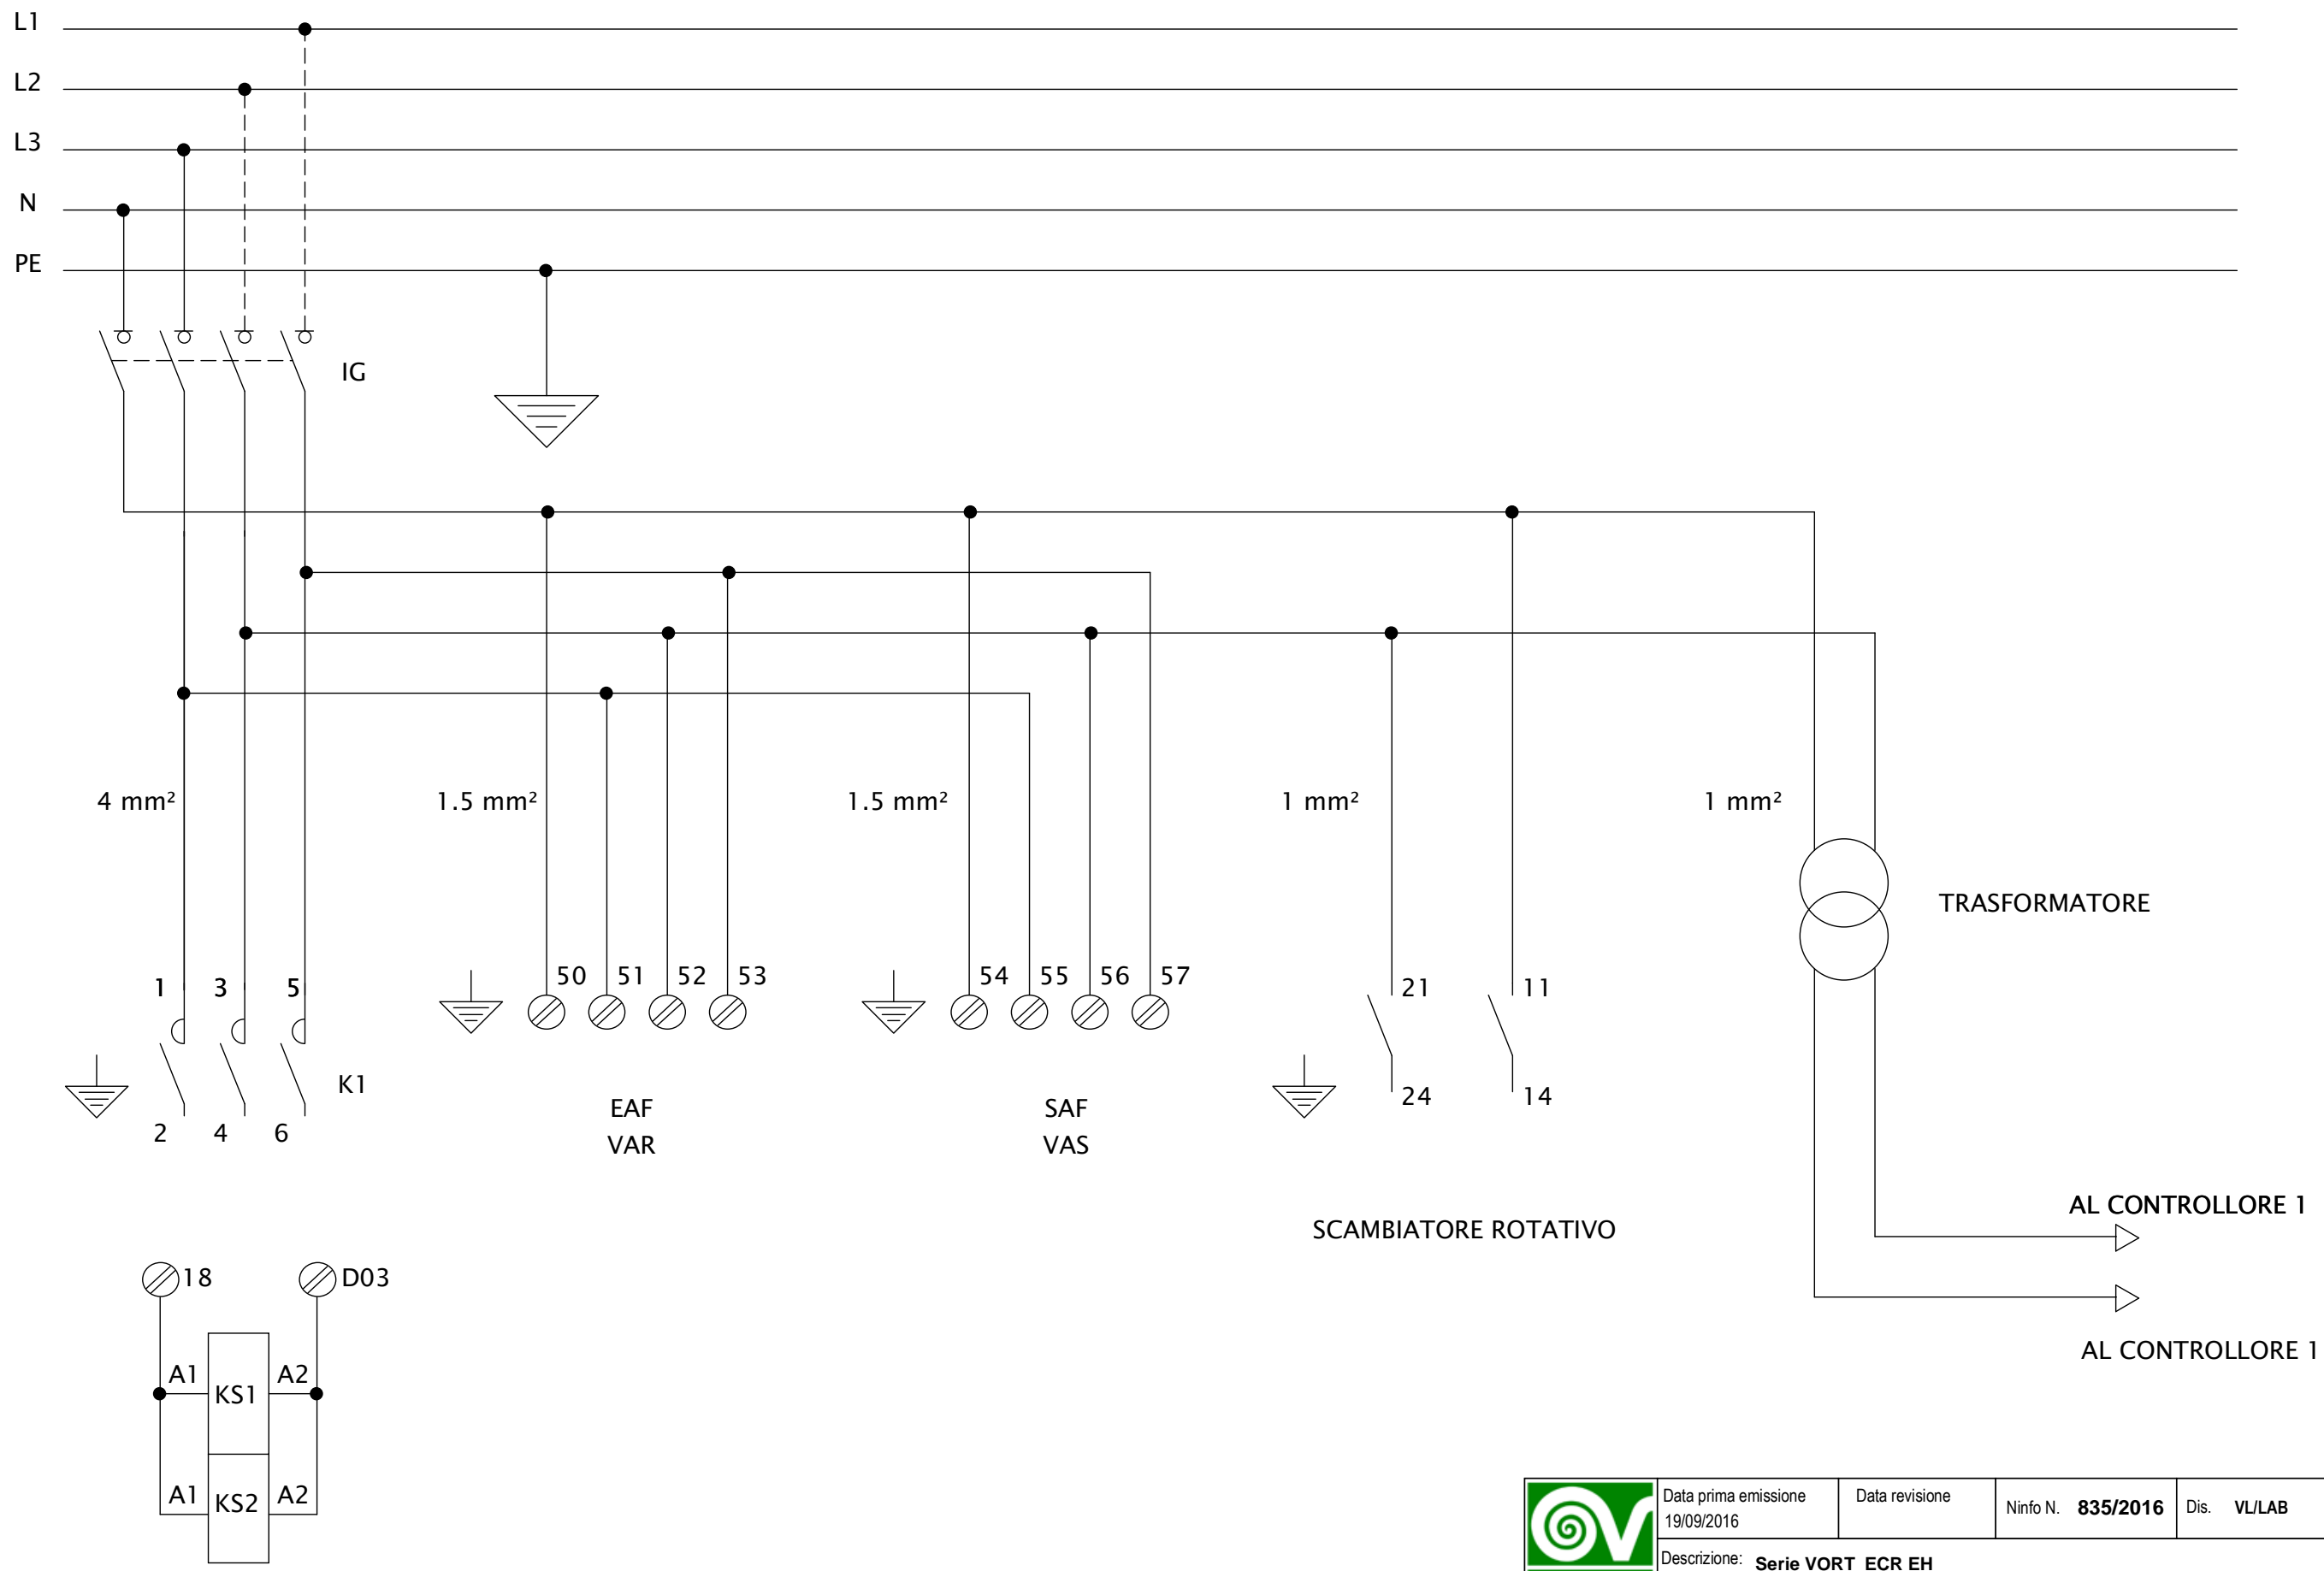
L1
L2
L3
N
PE

IG

4 mm²
1.5 mm²
1.5 mm²
1 mm²
1 mm²

TRASFORMATORE

1 3 5
50 51 52 53
54 55 56 57
21
11

K1
2 4 6

24
14

EAF
VAR

SAF
VAS

SCAMBIATORE ROTATIVO

AL CONTROLLORE 1

AL CONTROLLORE 1

18
D03
A1
KS1
A2
A1
KS2
A2

| Data prima emissione 19/09/2016 | Data revisione | Ninfo N. 835/2016 | Dis. VL/LAB |
|---|---|---|---|
| Descrizione: Serie VORT ECR EH | | | |